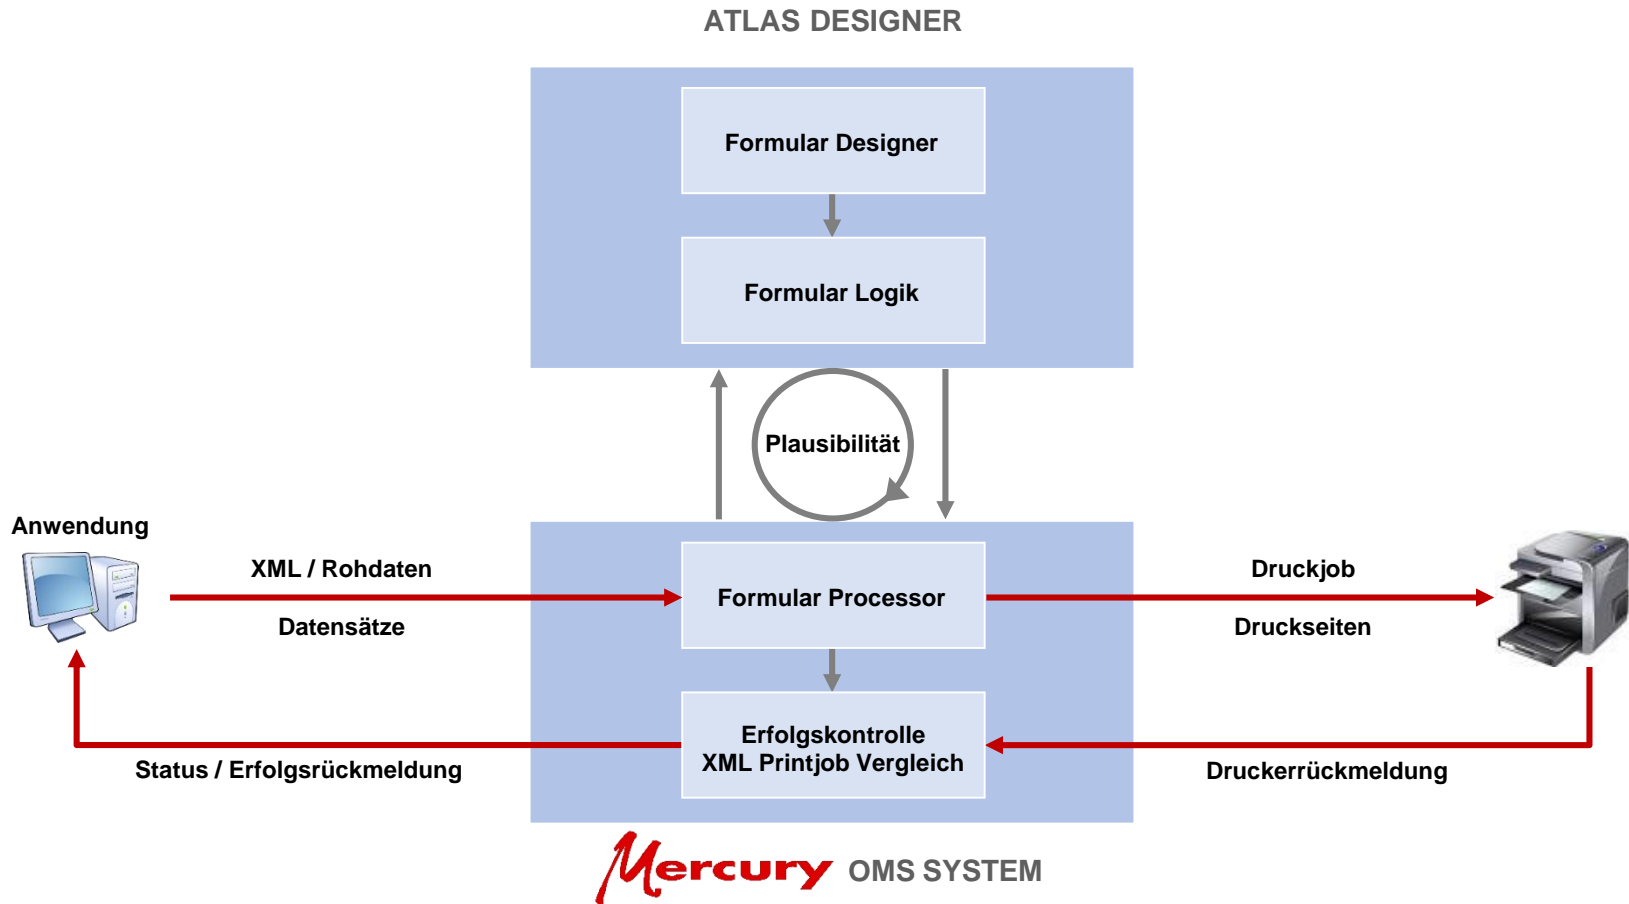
ATLAS DESIGNER

Formular Designer

Formular Logik

Plausibilität

Anwendung

XML / Rohdaten

Datensätze

Formular Processor

Druckjob

Druckseiten

Erfolgskontrolle
XML Printjob Vergleich

Status / Erfolgsrückmeldung

Druckerrückmeldung

Mercury OMS SYSTEM